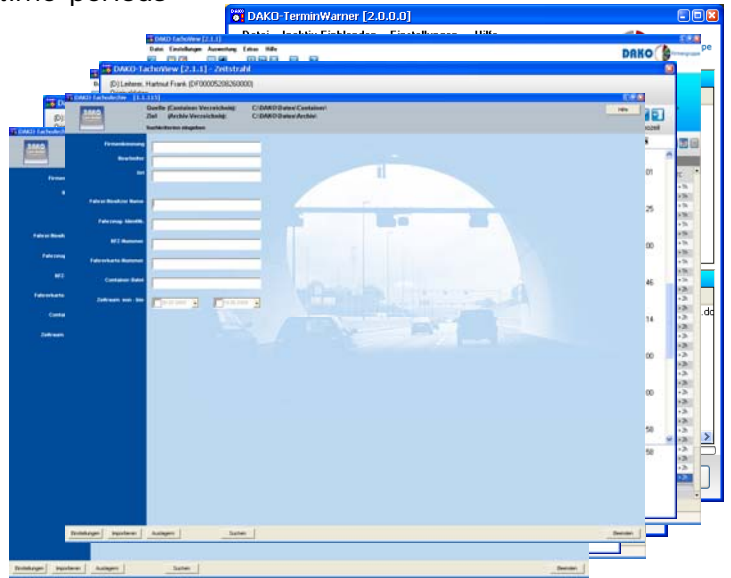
time periods

DAKO-TerminWarner [2.0.0.0]

Datei Inaktiv Einblenden Einstellungen Hilfe

DAKO

DAKO-TachoView [2.1.1]

Datei Einstellungen Auswertung Extras Hilfe

DAKO-TachoView [2.1.1] - Zeitstrahl

(D) Leitener, Hartmut Frank (DF000005208260000)

DAKO-TachoArchiv [1.1.1.1]

Quelle (Container-Verzeichnis): C:\DAKO\Daten\Container\
Ziel (Archiv-Verzeichnis): C:\DAKO\Daten\Archiv\
Suchkriterien eingeben

Hilfe

Firmenbenennung
Bearbeiter
bei
Fahrer-Nachname
Fahrzeug-Identifikation
MFZ-Nummer
Fahrerkarte-Nummer
Container-Datei
Zeitraum von - bis

Firmen
Fahrer-Nachname
Fahrzeug
MFZ
Fahrerkarte
Container
Zeitraum

Einstellungen Importieren Auslagern Suchen Beenden

Einstellungen Importieren Auslagern Suchen Beenden